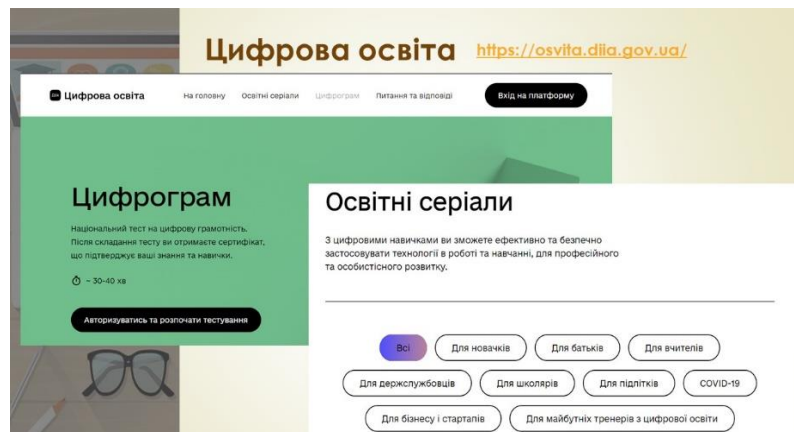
Цифрова освіта https://osvita.diia.gov.ua/

Цифрова освіта

На головну Освітні серіали Цифрограм Питання та відповіді

Вхід на платформу

Цифрограм

Національний тест на цифрову грамотність. Після складання тесту ви отримаєте сертифікат, що підтверджує ваші знання та навички.

~ 30-40 хв

Авторизуватись та розпочати тестування

Освітні серіали

З цифровими навичками ви зможете ефективно та безпечно застосовувати технології в роботі та навчанні, для професійного та особистісного розвитку.

Всі

Для новачків

Для батьків

Для вчителів

Для держслужбовців

Для школярів

Для підлітків

COVID-19

Для бізнесу і стартапів

Для майбутніх тренерів з цифрової освіти